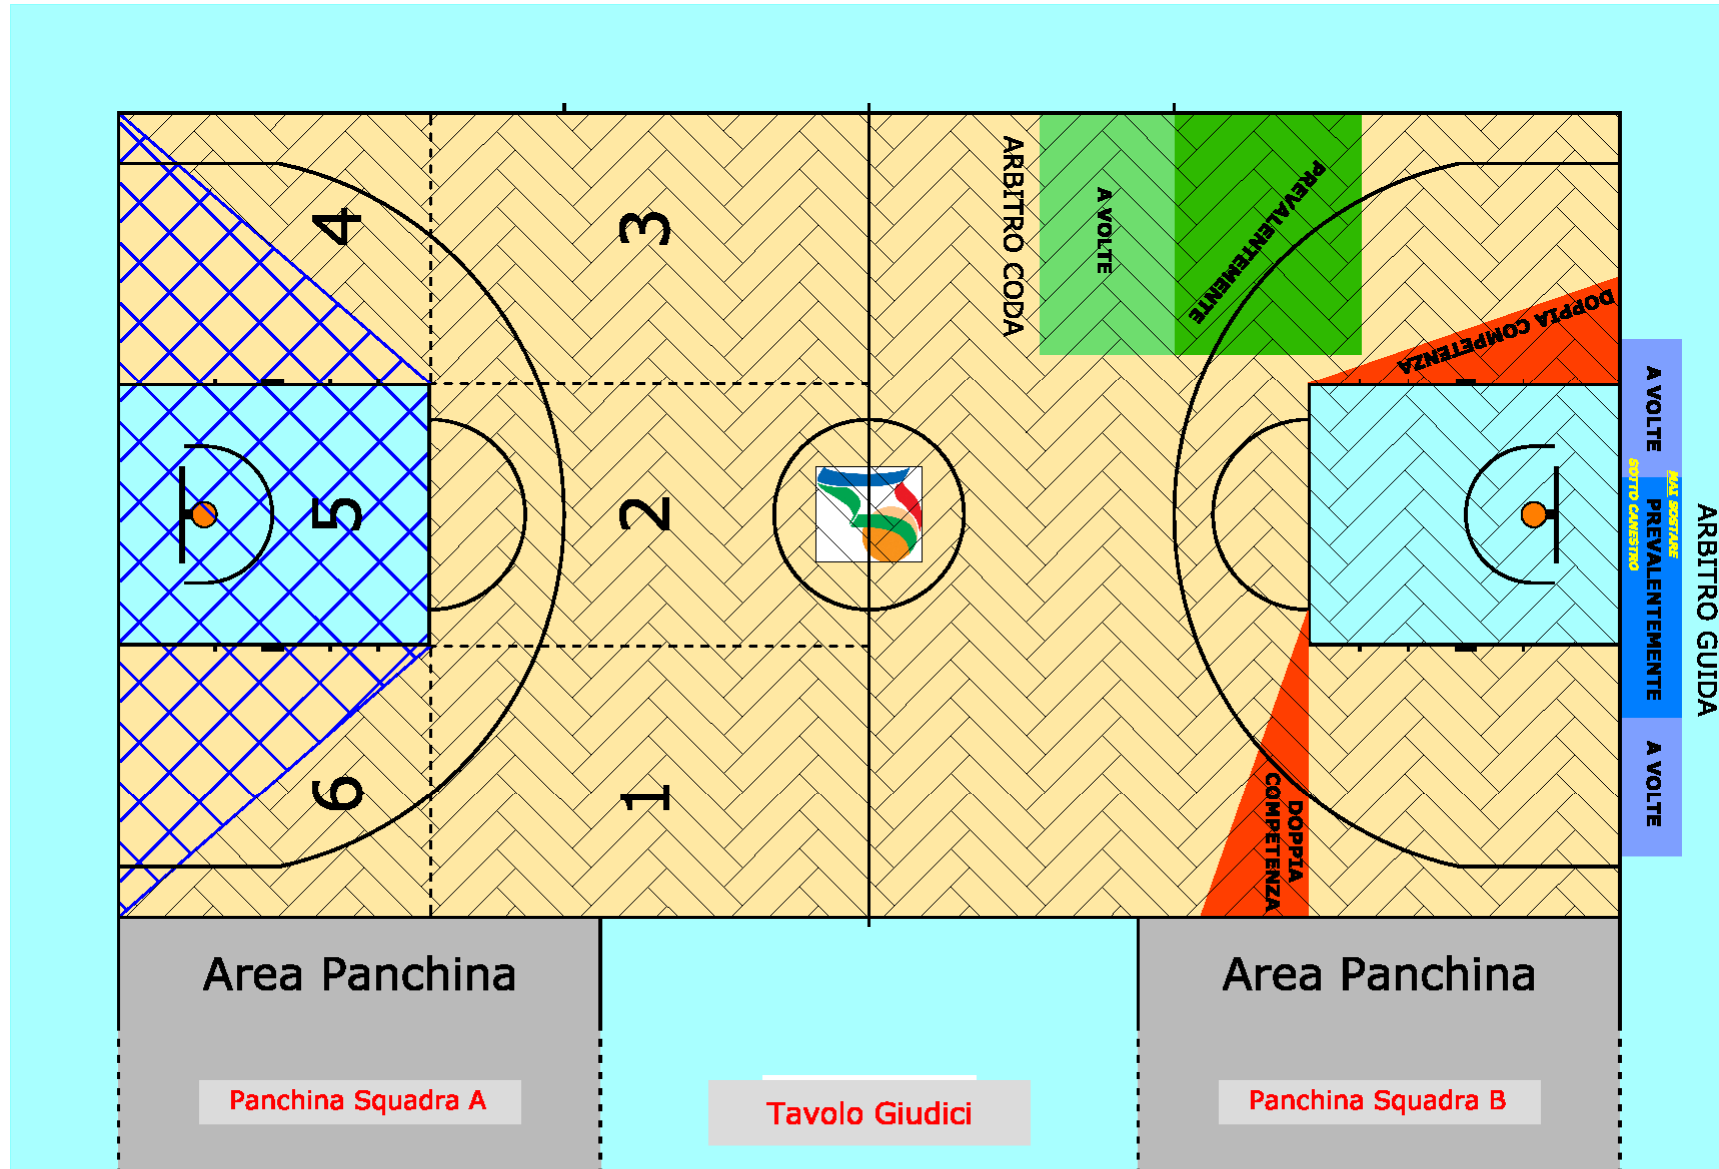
4
3
5
2
6
1
ARBITRO CODA
A VOLTE
PREVALENTEMENTE
DOPPIA COMPETENZA
A VOLTE
MAI SOSTARE SOTTO CANESTRO
PREVALENTEMENTE
A VOLTE
ARBITRO GUIDA
DOPPIA COMPETENZA

Area Panchina
Panchina Squadra A

Tavolo Giudici

Area Panchina
Panchina Squadra B